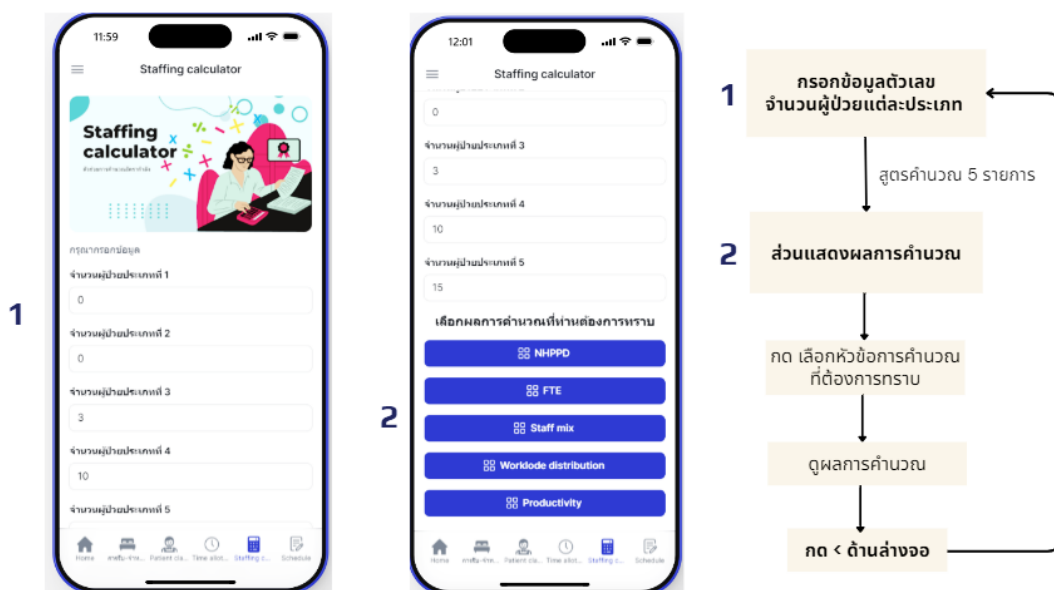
1

11:59

Staffing calculator

Staffing calculator

กรุณากรอกข้อมูล

จำนวนผู้ป่วยประเภทที่ 1

0

จำนวนผู้ป่วยประเภทที่ 2

0

จำนวนผู้ป่วยประเภทที่ 3

3

จำนวนผู้ป่วยประเภทที่ 4

10

จำนวนผู้ป่วยประเภทที่ 5

Home | อัตรากำลัง | Patient cla... | Time allot... | Staffing c... | Schedule

2

12:01

Staffing calculator

0

จำนวนผู้ป่วยประเภทที่ 3

3

จำนวนผู้ป่วยประเภทที่ 4

10

จำนวนผู้ป่วยประเภทที่ 5

15

เลือกผลการคำนวณที่ท่านต้องการทราบ

NHPPD

FTE

Staff mix

Worklode distribution

Productivity

Home | อัตรากำลัง | Patient cla... | Time allot... | Staffing c... | Schedule

1 กรอกข้อมูลตัวเลข จำนวนผู้ป่วยแต่ละประเภท

สูตรคำนวณ 5 รายการ

2 ส่วนแสดงผลการคำนวณ

กด เลือกหัวข้อการคำนวณที่ต้องการทราบ

ดูผลการคำนวณ

กด < ด้านล่างจอ